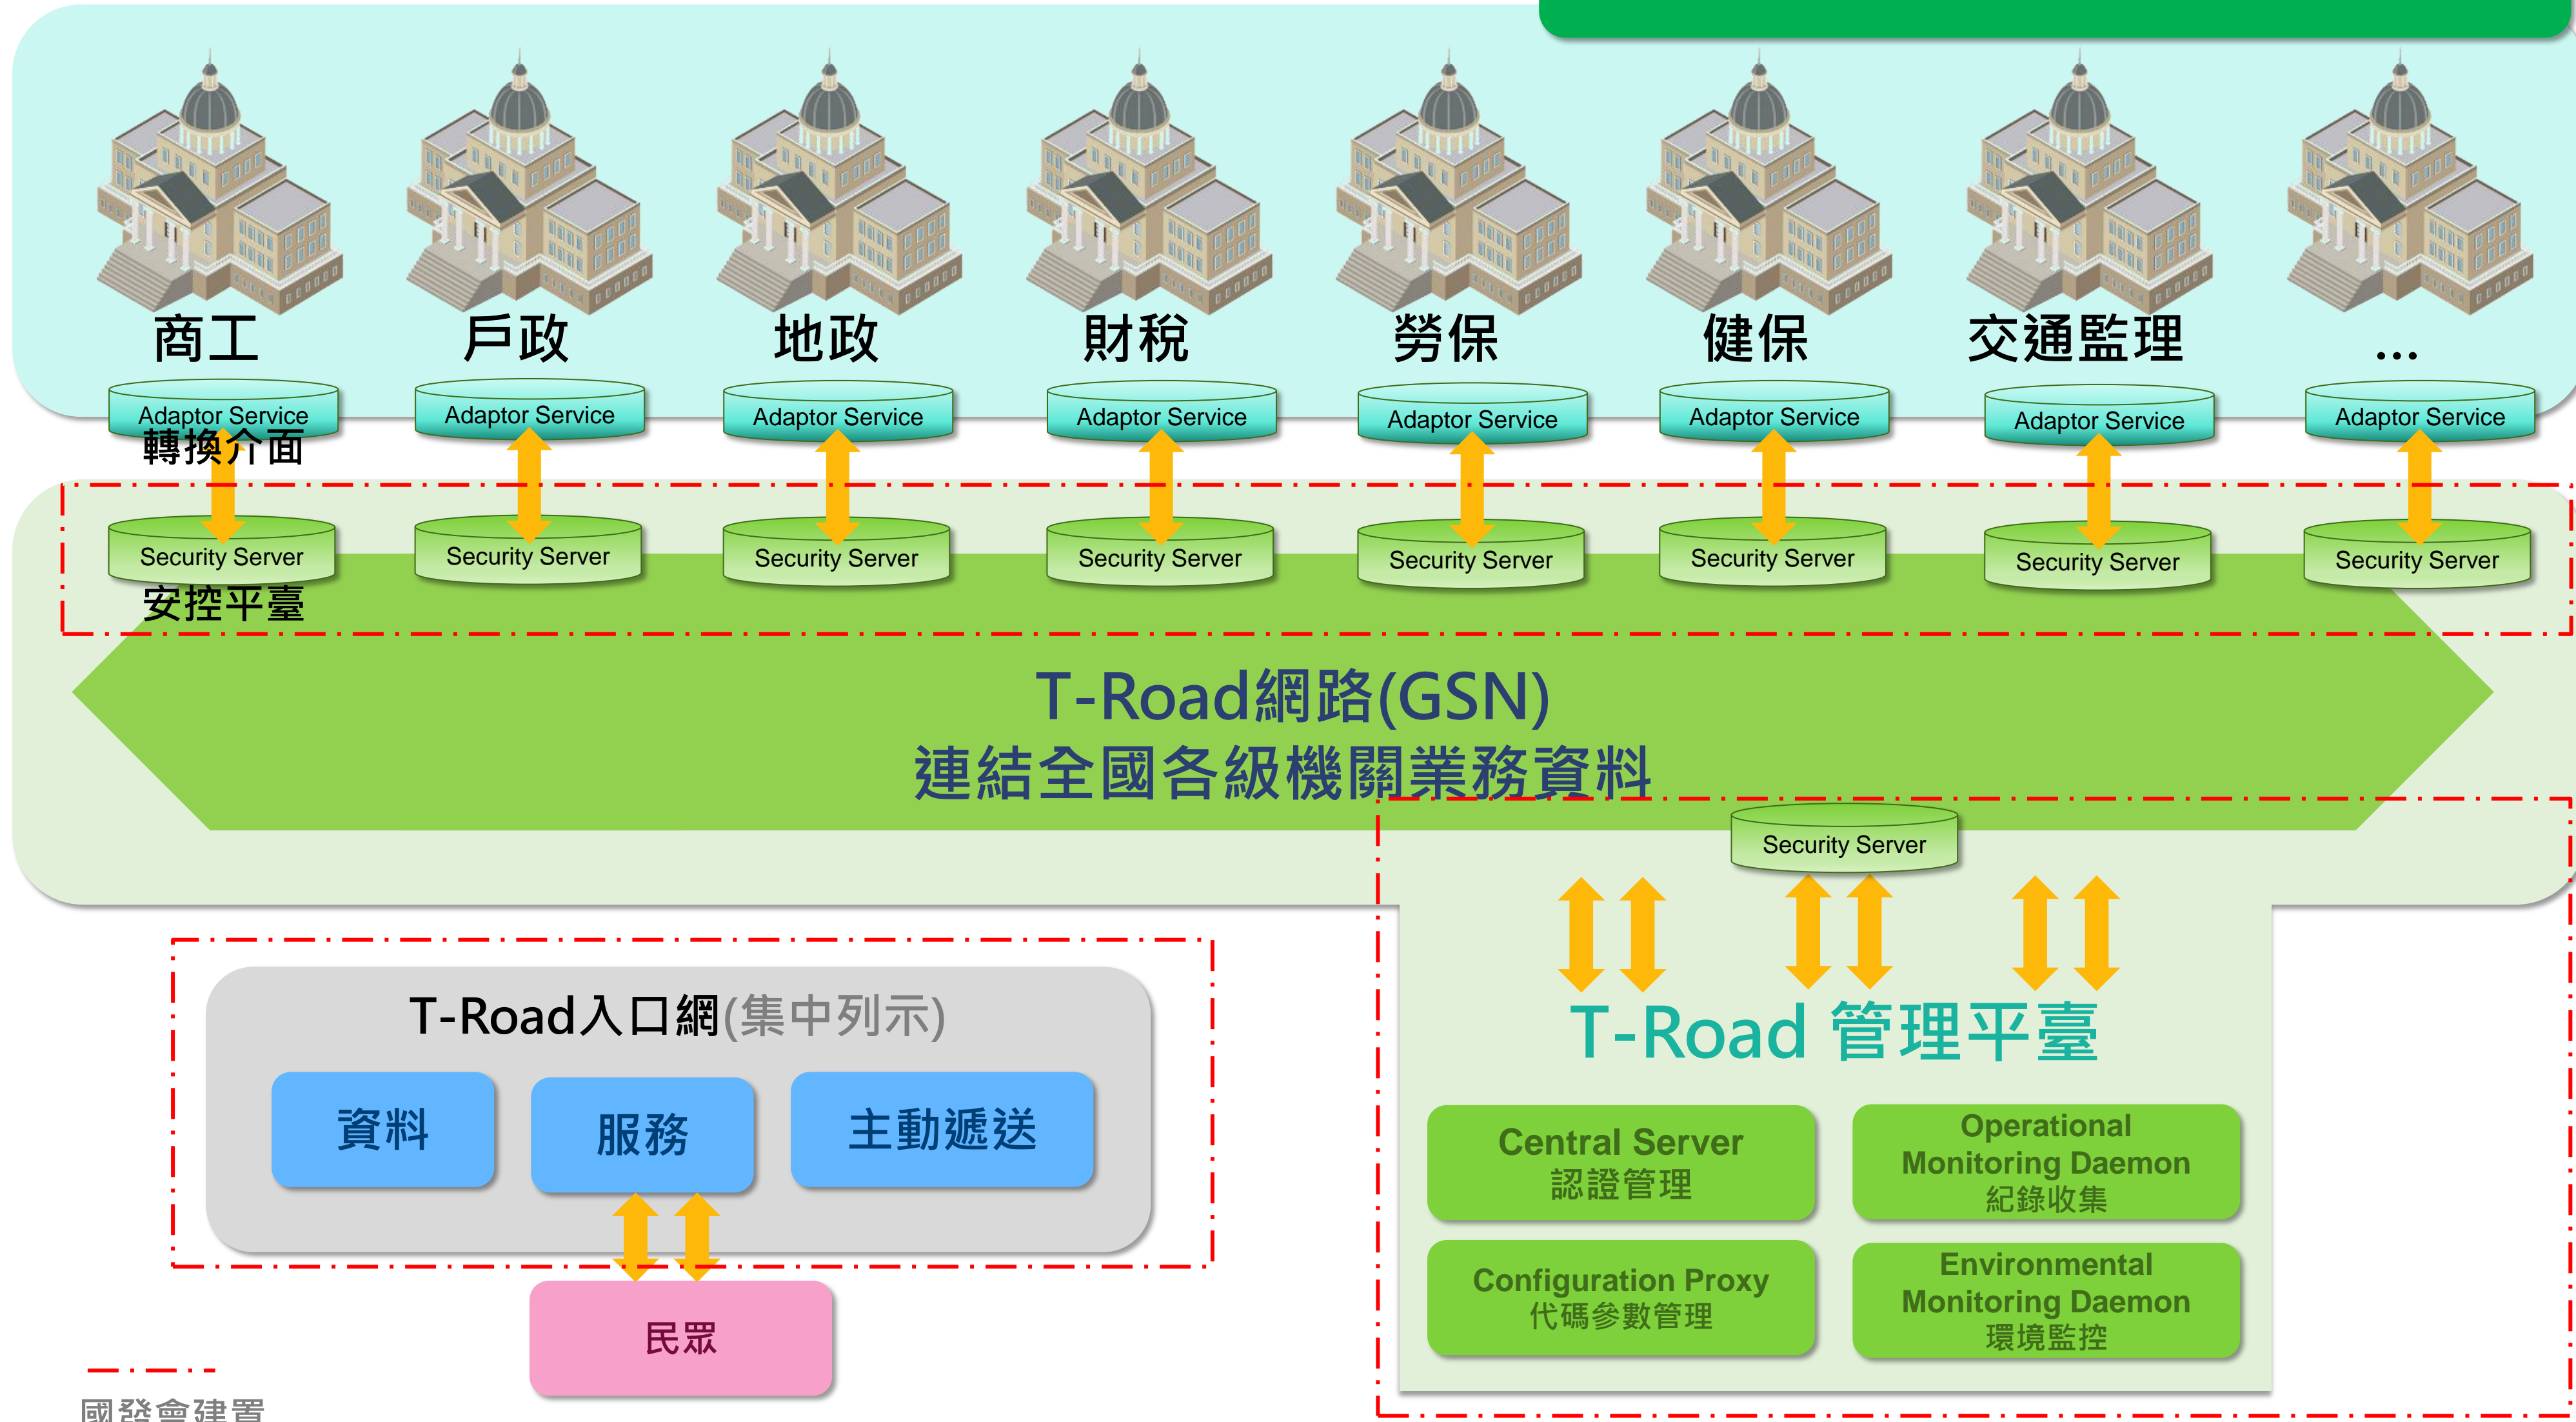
商工

戶政

地政

財稅

勞保

健保

交通監理

...

Adaptor Service

轉換介面

Adaptor Service

Adaptor Service

Adaptor Service

Adaptor Service

Adaptor Service

Adaptor Service

Adaptor Service

Security Server

安控平臺

Security Server

Security Server

Security Server

Security Server

Security Server

Security Server

Security Server

T-Road網路(GSN)
連結全國各級機關業務資料

Security Server

T-Road入口網(集中列示)

資料

服務

主動遞送

民眾

T-Road 管理平臺

Central Server
認證管理

Operational Monitoring Daemon
紀錄收集

Configuration Proxy
代碼參數管理

Environmental Monitoring Daemon
環境監控

國發會建置